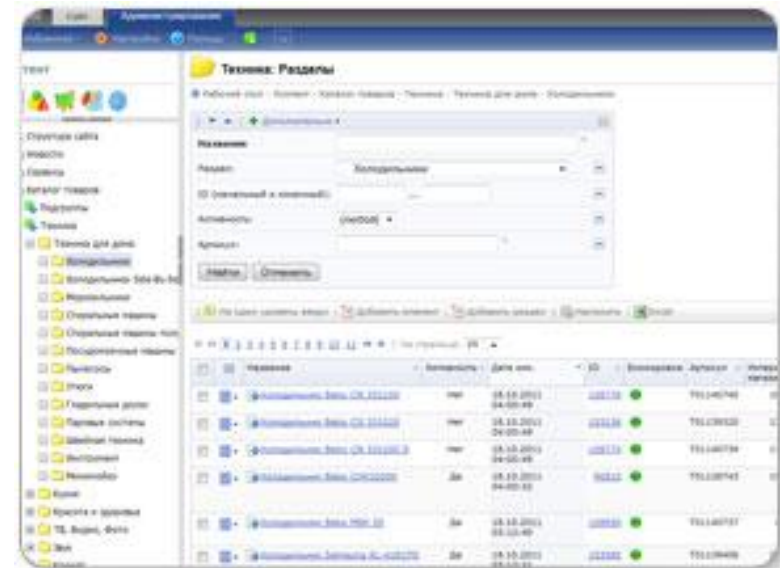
Сайт Администрирование

Техника: Разделы

Название

Раздел: Холодильники

ID (начальный и конечный):

Активность: (любой)

Артикул:

Найти Отменить

Название Активность Дата изм. ID Артикул

Холодильник Beko CN 332120 Нет 18.10.2011 04:00:49 TS1140740

Холодильник Beko CS 331020 Нет 18.10.2011 04:00:49 TS1139320

Холодильник Beko CN 332102 S Нет 18.10.2011 04:00:49 TS1140734

Холодильник Beko CS 325000 Да 18.10.2011 04:00:52 TS1108743

Холодильник Beko MBK 30 Да 18.10.2011 03:53:49 TS1140737

Холодильник Samsung RL 41ECPS Да 18.10.2011 03:53:49 TS1139406

Структура сайта
Новости
Сервисы
Каталог товаров
Подарки
Техника
Техника для дома
Холодильники
Морозильники
Стиральные машины
Посудомоечные машины
Пылесосы
Утюги
Шведская техника
Инструмент
Кухня
Красота и здоровье
ТВ, Видео, Фото